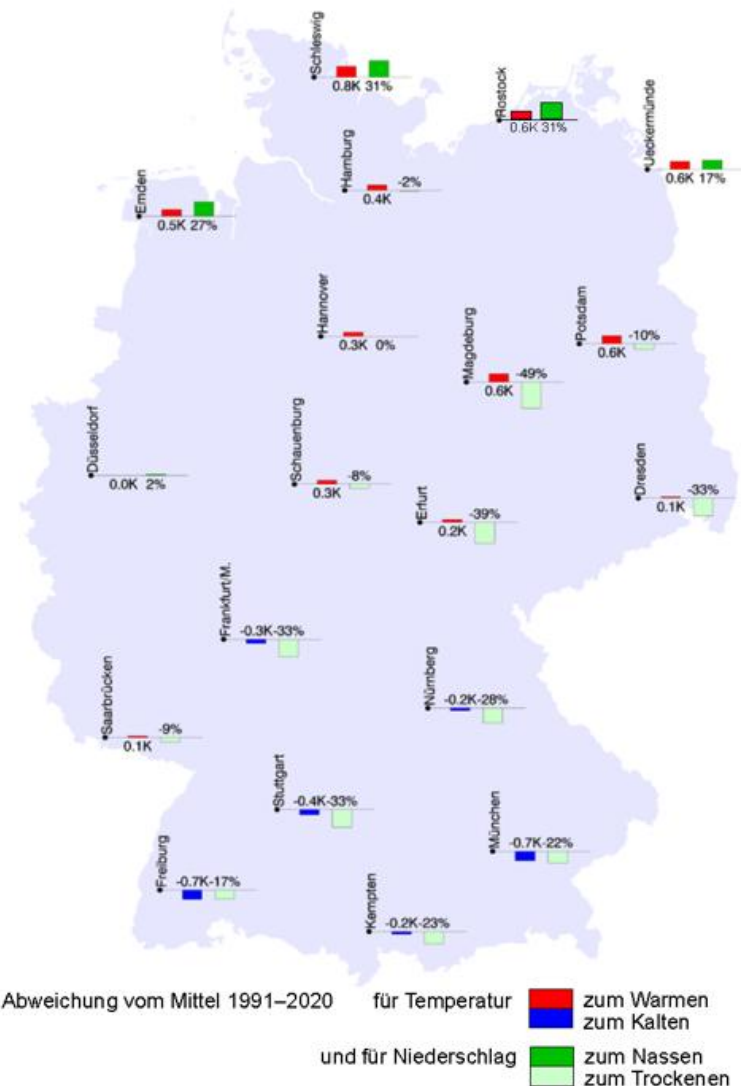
Schleswig
0.8K 31%

Rostock
0.6K 31%

Ueckermünde
0.6K 17%

Hamburg
0.4K -2%

Emden
0.5K 27%

Hannover
0.3K 0%

Magdeburg
0.6K -49%

Potsdam
0.6K -10%

Düsseldorf
0.0K 2%

Schauenburg
0.3K -8%

Erfurt
0.2K -39%

Dresden
0.1K -33%

Frankfurt/M.
-0.3K -33%

Nürnberg
-0.2K -28%

Saarbrücken
0.1K -9%

Stuttgart
-0.4K -33%

München
-0.7K -22%

Freiburg
-0.7K -17%

Kempten
-0.2K -23%

Abweichung vom Mittel 1991–2020 für Temperatur zum Warmen zum Kalten

und für Niederschlag zum Nassen zum Trockenen